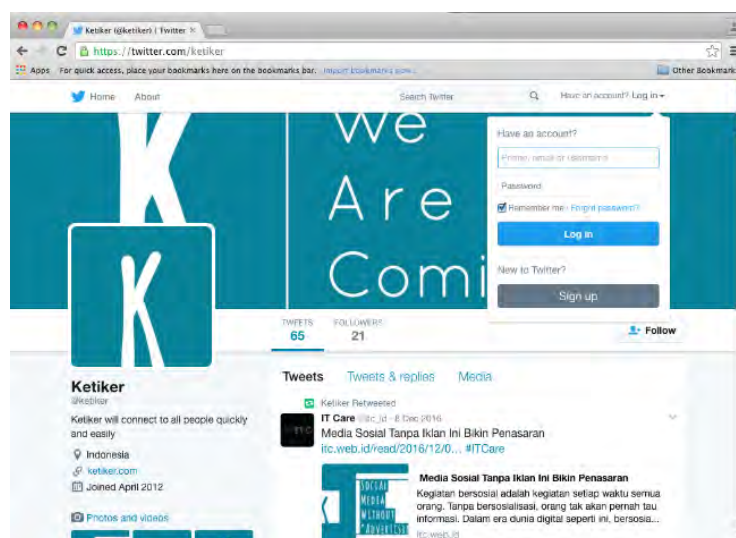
Ketiker (@ketiker) | Twitter ×

https://twitter.com/ketiker

Apps For quick access, place your bookmarks here on the bookmarks bar. Import bookmarks now... Other Bookmarks

Home About

Search Twitter

Have an account? Log in

We Are Comi

Have an account?

Phone, email or username

Password

Remember me · Forgot password?

Log in

New to Twitter?

Sign up

TWEETS 65

FOLLOWERS 21

Follow

Ketiker
@ketiker

Ketiker will connect to all people quickly and easily

Indonesia

ketiker.com

Joined April 2012

Photos and videos

Tweets Tweets & replies Media

Ketiker Retweeted

IT Care @itc_id · 8 Dec 2016

Media Sosial Tanpa Iklan Ini Bikin Penasaran itc.web.id/read/2016/12/0... #ITCare

Media Sosial Tanpa Iklan Ini Bikin Penasaran

Kegiatan bersosial adalah kegiatan setiap waktu semua orang. Tanpa bersosialisasi, orang tak akan pernah tau informasi. Dalam era dunia digital seperti ini, bersosia...

itc.web.id

SOSIAL MEDIA WITHOUT ADVERTISE